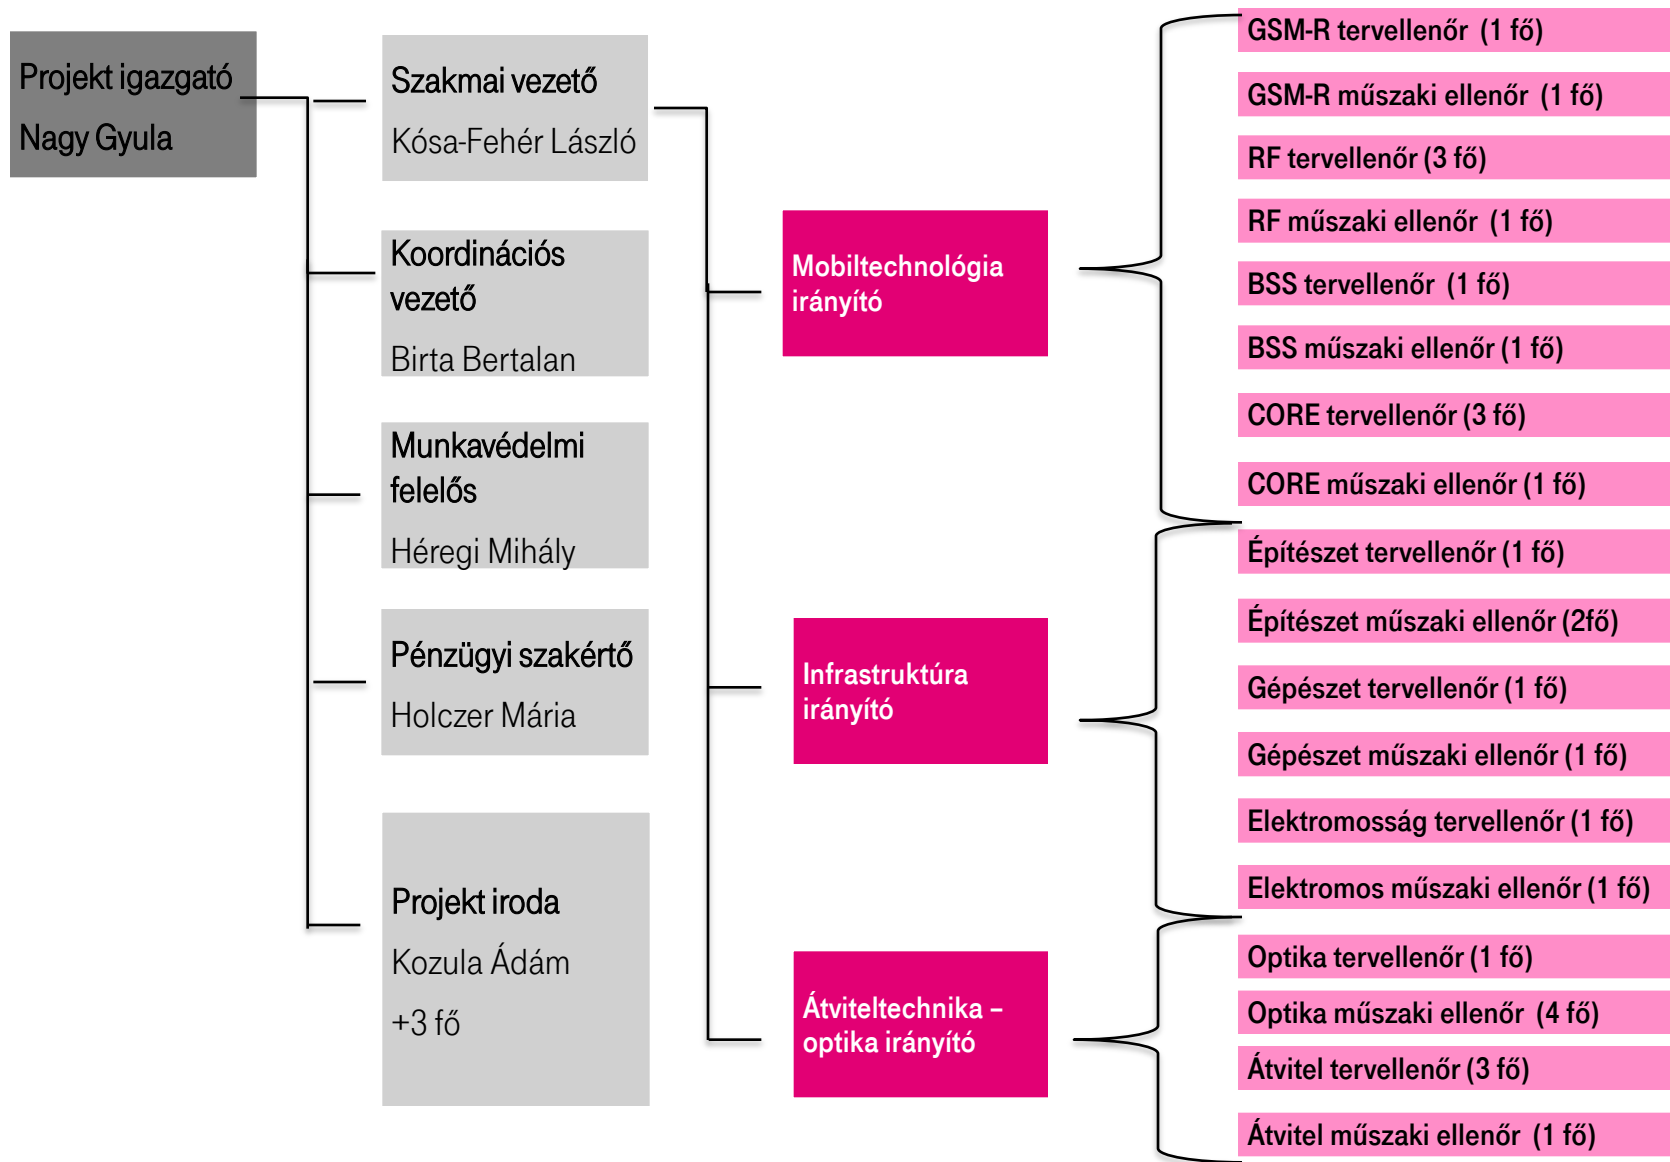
Projekt igazgató
Nagy Gyula

Szakmai vezető
Kósa-Fehér László

Koordinációs vezető
Birta Bertalan

Munkavédelmi felelős
Héregi Mihály

Pénzügyi szakértő
Holczer Mária

Projekt iroda
Kozula Ádám
+3 fő

Mobiltechnológia irányító

Infrastruktúra irányító

Átviteltechnika – optika irányító

GSM-R tervellenőr (1 fő)
GSM-R műszaki ellenőr (1 fő)
RF tervellenőr (3 fő)
RF műszaki ellenőr (1 fő)
BSS tervellenőr (1 fő)
BSS műszaki ellenőr (1 fő)
CORE tervellenőr (3 fő)
CORE műszaki ellenőr (1 fő)
Építészet tervellenőr (1 fő)
Építészet műszaki ellenőr (2fő)
Gépészet tervellenőr (1 fő)
Gépészet műszaki ellenőr (1 fő)
Elektromosság tervellenőr (1 fő)
Elektromos műszaki ellenőr (1 fő)
Optika tervellenőr (1 fő)
Optika műszaki ellenőr (4 fő)
Átvitel tervellenőr (3 fő)
Átvitel műszaki ellenőr (1 fő)